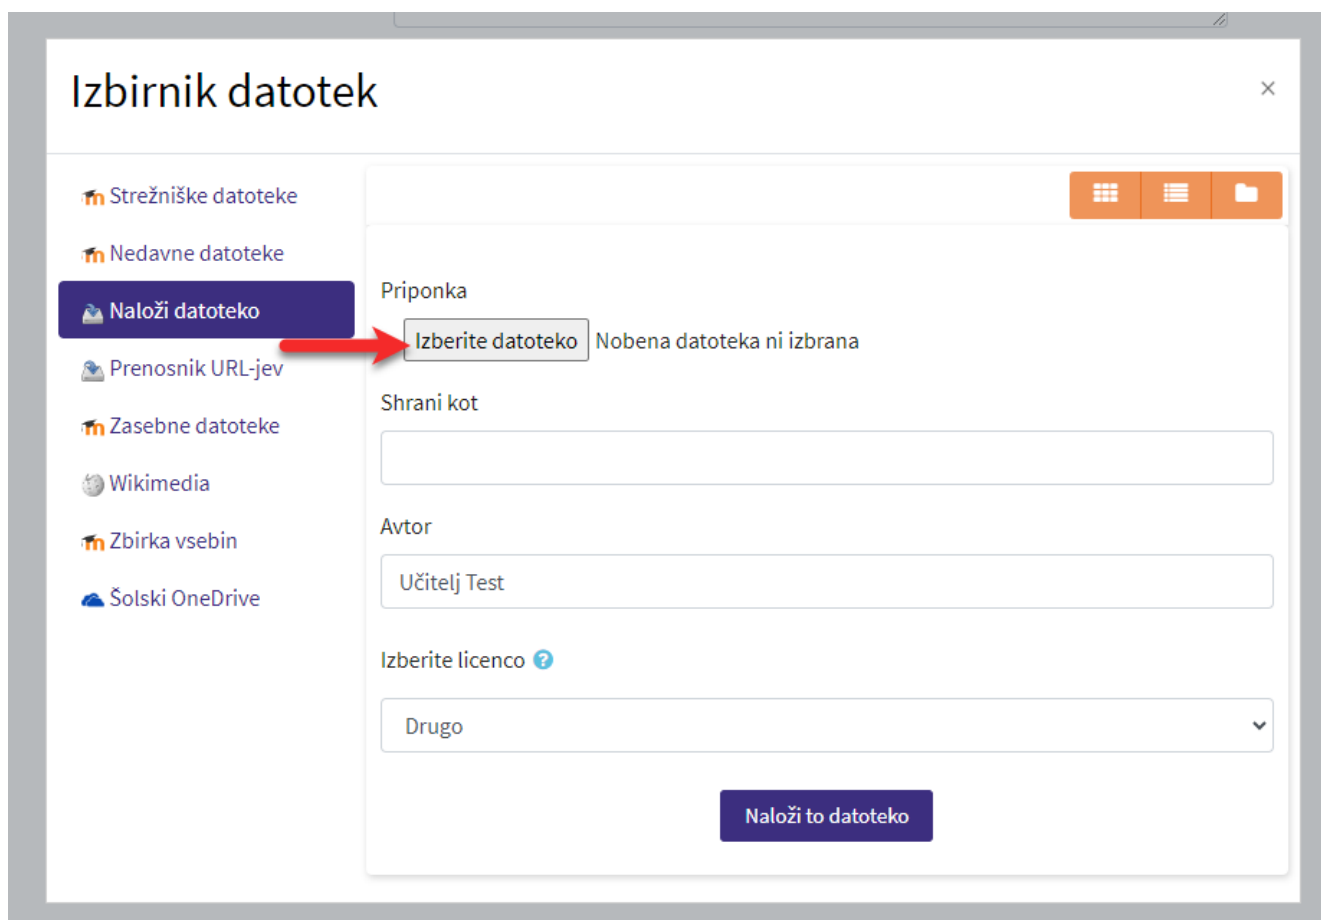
Izbirnik datotek

×

Strežniške datoteke
Nedavne datoteke
Naloži datoteko
Prenosnik URL-jev
Zasebne datoteke
Wikimedia
Zbirka vsebin
Šolski OneDrive

Priponka

Izberite datoteko Nobena datoteka ni izbrana

Shrani kot

Avtor

Učitelj Test

Izberite licenco

Drugo

Naloži to datoteko